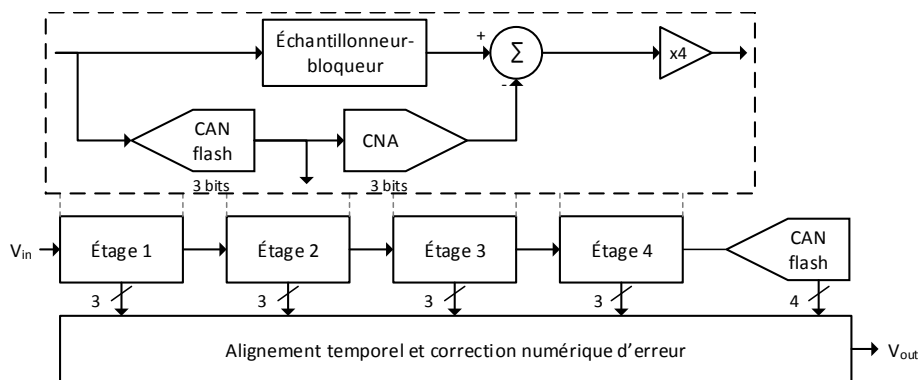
Échantillonneur-bloqueur

+

$\Sigma$

-

x4

CAN flash

3 bits

CNA

3 bits

$V_{in}$

Étage 1

Étage 2

Étage 3

Étage 4

CAN flash

3

3

3

3

4

Alignement temporel et correction numérique d'erreur

$V_{out}$